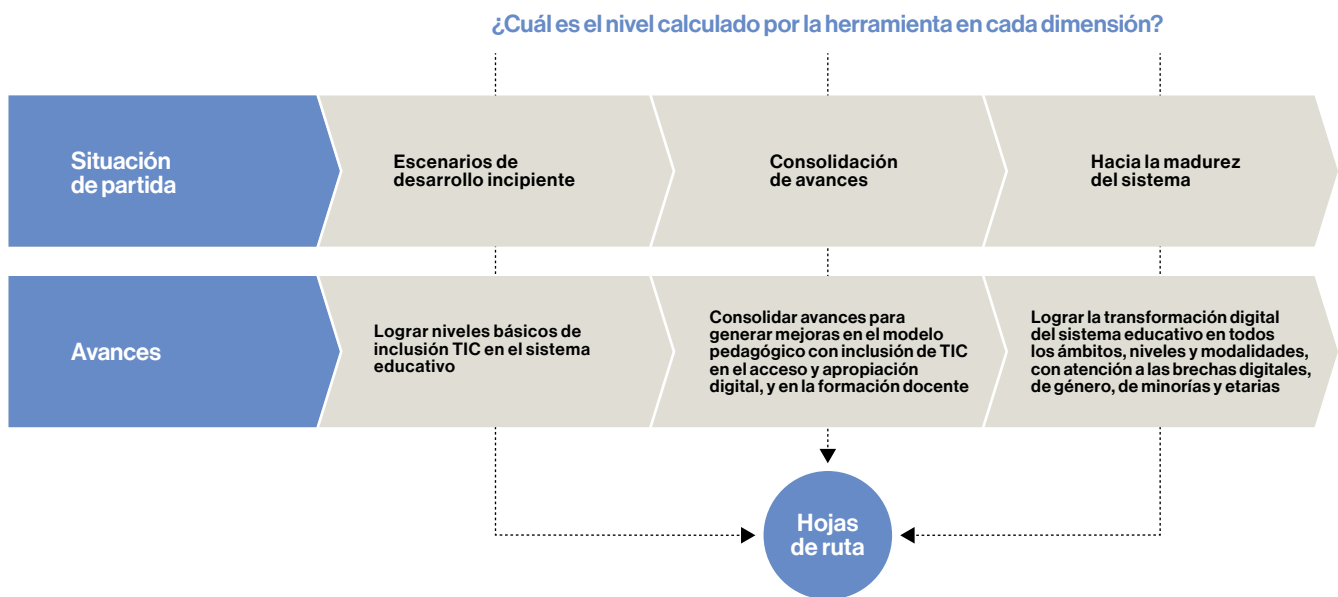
¿Cuál es el nivel calculado por la herramienta en cada dimensión?

Situación de partida

Escenarios de desarrollo incipiente

Consolidación de avances

Hacia la madurez del sistema

Avances

Lograr niveles básicos de inclusión TIC en el sistema educativo

Consolidar avances para generar mejoras en el modelo pedagógico con inclusión de TIC en el acceso y apropiación digital, y en la formación docente

Lograr la transformación digital del sistema educativo en todos los ámbitos, niveles y modalidades, con atención a las brechas digitales, de género, de minorías y etarias

Hojas de ruta